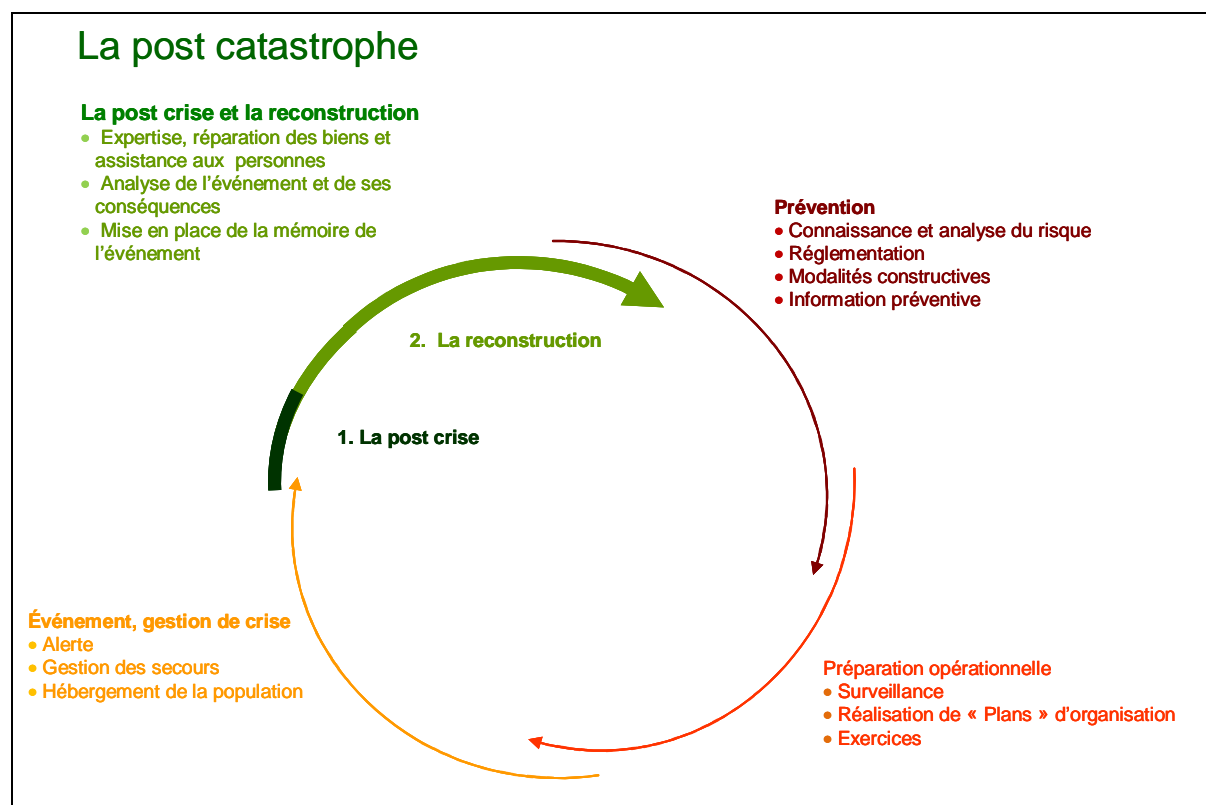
La post catastrophe

La post crise et la reconstruction
- Expertise, réparation des biens et assistance aux personnes
- Analyse de l’événement et de ses conséquences
- Mise en place de la mémoire de l’événement

Prévention
• Connaissance et analyse du risque
• Réglementation
• Modalités constructives
• Information préventive

2. La reconstruction

1. La post crise

Événement, gestion de crise
• Alerte
• Gestion des secours
• Hébergement de la population

Préparation opérationnelle
• Surveillance
• Réalisation de « Plans » d’organisation
• Exercices